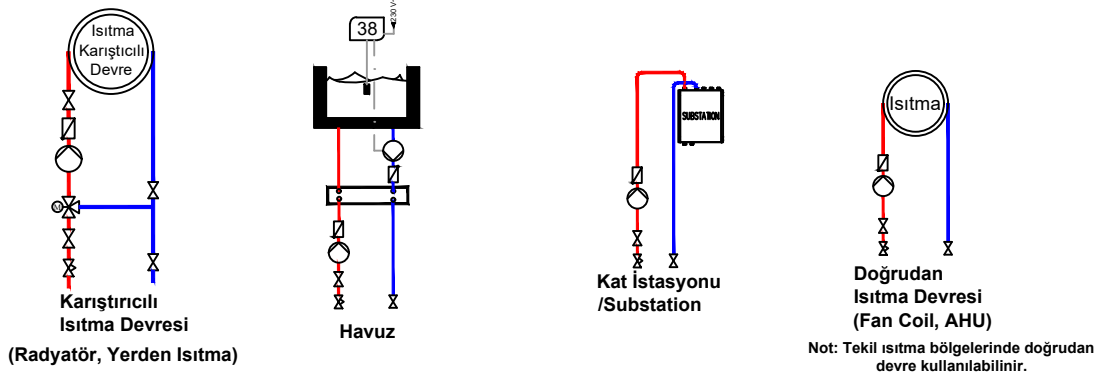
Isıtma Karıştıcılı Devre

Karıştırıcılı Isıtma Devresi

(Radyatör, Yerden Isıtma)

38

230 V

Havuz

SUBSTATION

Kat İstasyonu /Substation

Isıtma

Doğrudan Isıtma Devresi (Fan Coil, AHU)

Not: Tekil ısıtma bölgelerinde doğrudan devre kullanılabilinir.